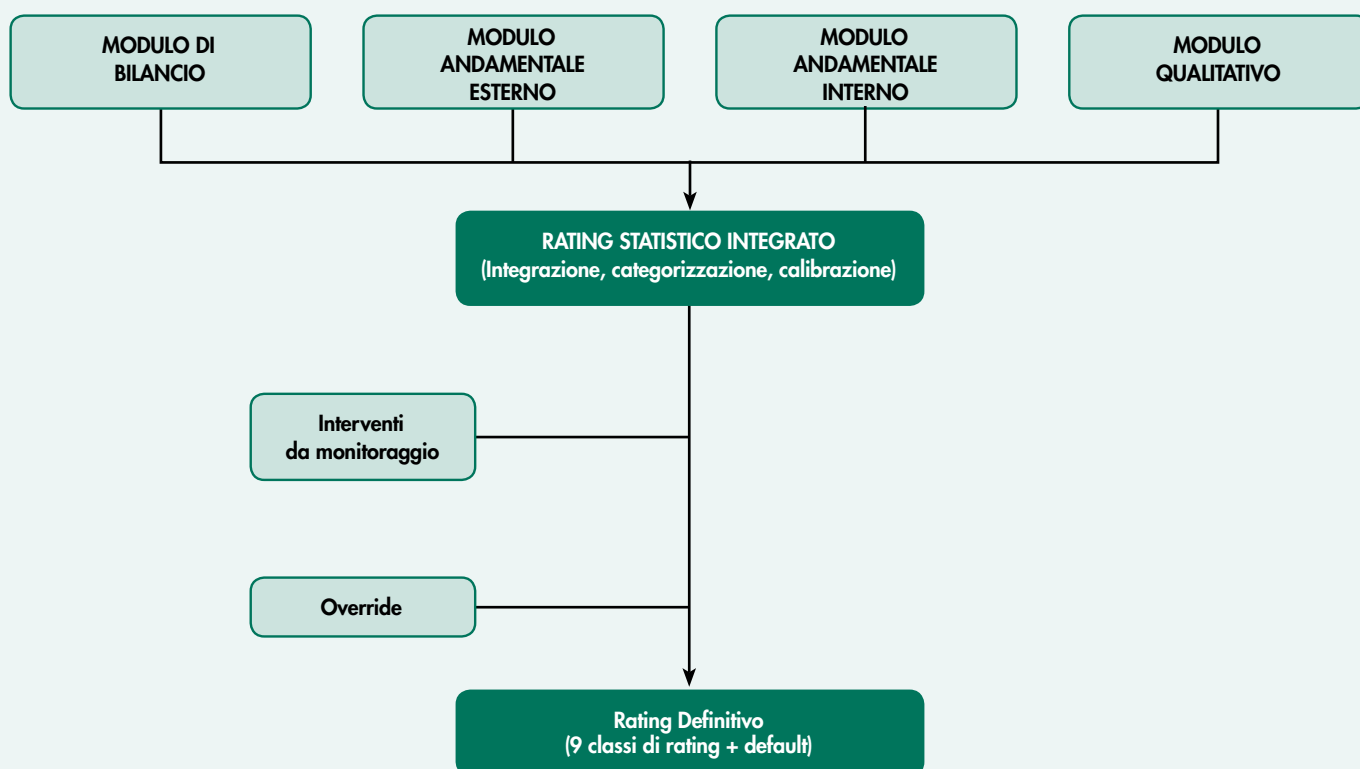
MODULO DI BILANCIO

MODULO ANDAMENTALE ESTERNO

MODULO ANDAMENTALE INTERNO

MODULO QUALITATIVO

RATING STATISTICO INTEGRATO
(Integrazione, categorizzazione, calibrazione)

Interventi da monitoraggio

Override

Rating Definitivo
(9 classi di rating + default)